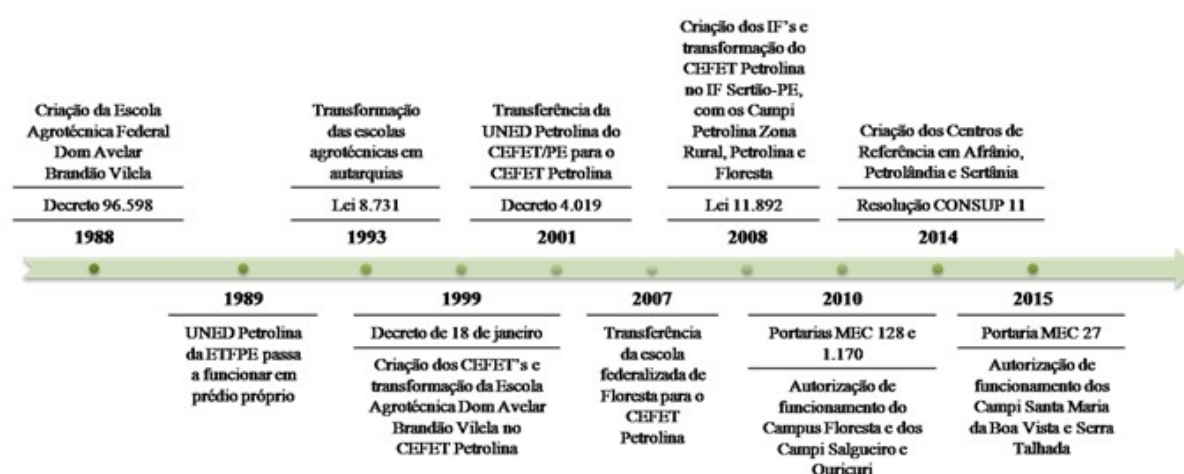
Criação da Escola Agrotécnica Federal Dom Avelar Brandão Vilela

Decreto 96.598

1988

Transformação das escolas agrotécnicas em autarquias

Lei 8.731

1993

Transferência da UNED Petrolina do CEFET/PE para o CEFET Petrolina

Decreto 4.019

2001

Criação dos IF's e transformação do CEFET Petrolina no IF Sertão-PE, com os Campi Petrolina Zona Rural, Petrolina e Floresta

Lei 11.892

2008

Criação dos Centros de Referência em Afrânio, Petrolândia e Sertânia

Resolução CONSUP 11

2014

1989

UNED Petrolina da ETFPE passa a funcionar em prédio próprio

1999

Decreto de 18 de janeiro

Criação dos CEFET's e transformação da Escola Agrotécnica Dom Avelar Brandão Vilela no CEFET Petrolina

2007

Transferência da escola federalizada de Floresta para o CEFET Petrolina

2010

Portarias MEC 128 e 1.170

Autorização de funcionamento do Campus Floresta e dos Campi Salgueiro e Ouricuri

2015

Portaria MEC 27

Autorização de funcionamento dos Campi Santa Maria da Boa Vista e Serra Talhada